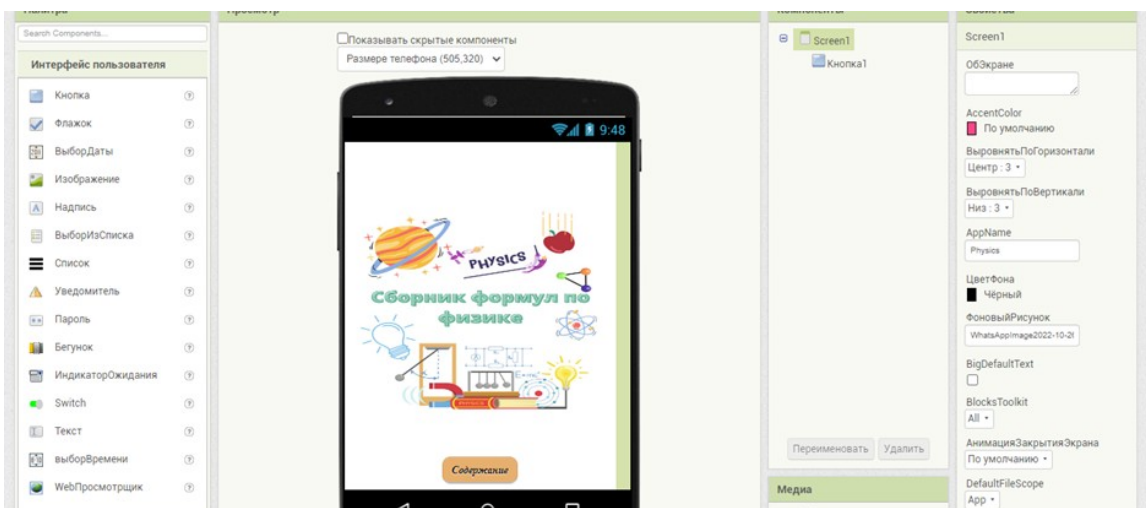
Палитра

Search Components...

Интерфейс пользователя

Кнопка
Флажок
ВыборДаты
Изображение
Надпись
ВыборИзСписка
Список
Уведомитель
Пароль
Бегунок
ИндикаторОжидания
Switch
Текст
выборВремени
WebПросмотрщик

Просмотр

Показывать скрытые компоненты
Размере телефона (505,320)

9:48

PHYSICS
Сборник формул по физике

Содержание

Компоненты

Screen1
Кнопка1

Переименовать
Удалить

Медиа

Свойства

Screen1

ОбЭкране

AccentColor
По умолчанию

ВыровнятьПоГоризонтали
Центр : 3

ВыровнятьПоВертикали
Низ : 3

AppName
Physics

ЦветФона
Чёрный

ФоновыйРисунок
WhatsAppImage2022-10-2

BigDefaultText

BlocksToolkit
All

АнимацияЗакрытияЭкрана
По умолчанию

DefaultFileScope
App